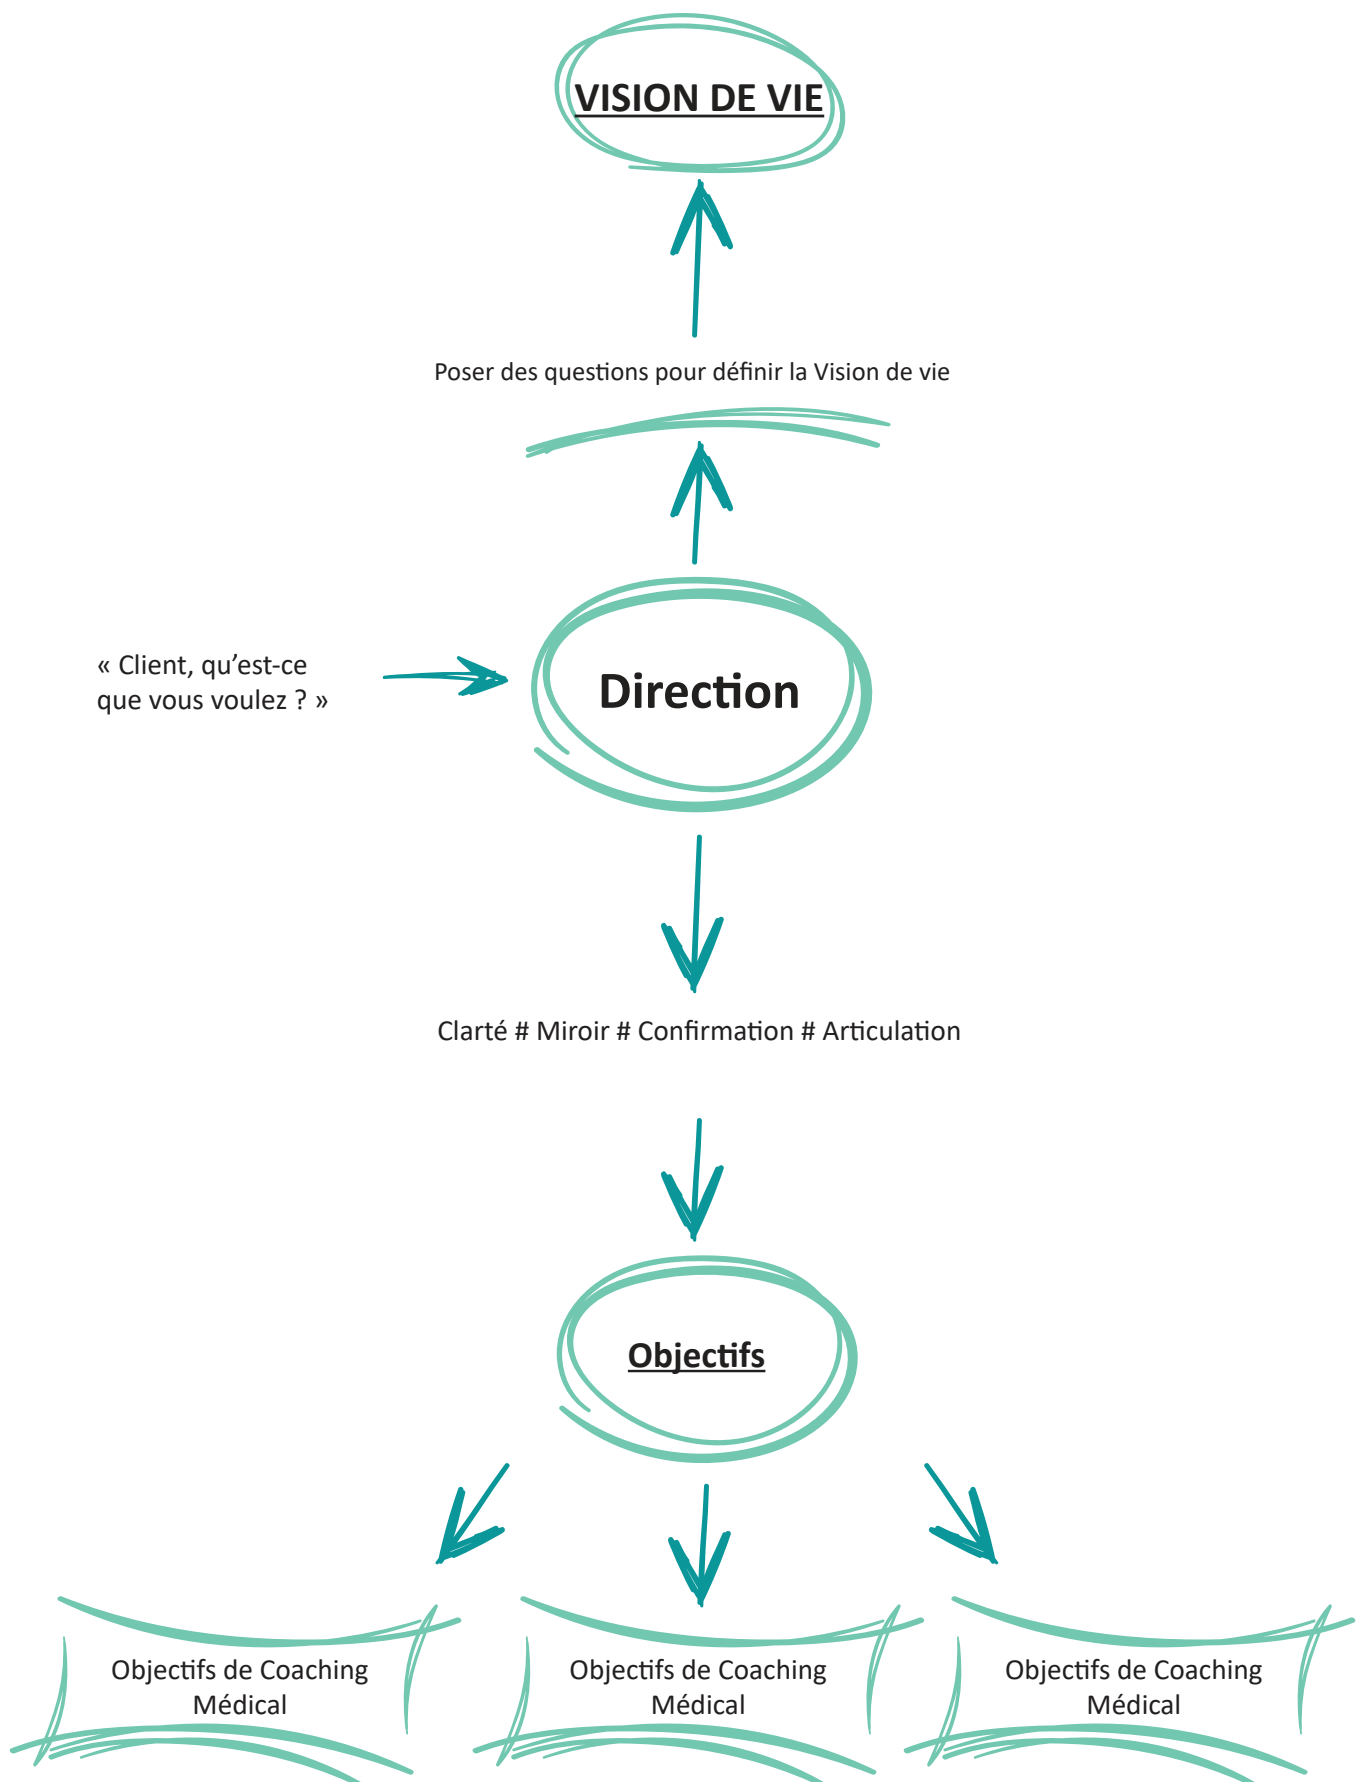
VISION DE VIE

Poser des questions pour définir la Vision de vie

« Client, qu'est-ce que vous voulez ? »

Direction

Clarté # Miroir # Confirmation # Articulation

Objectifs

Objectifs de Coaching Médical

Objectifs de Coaching Médical

Objectifs de Coaching Médical